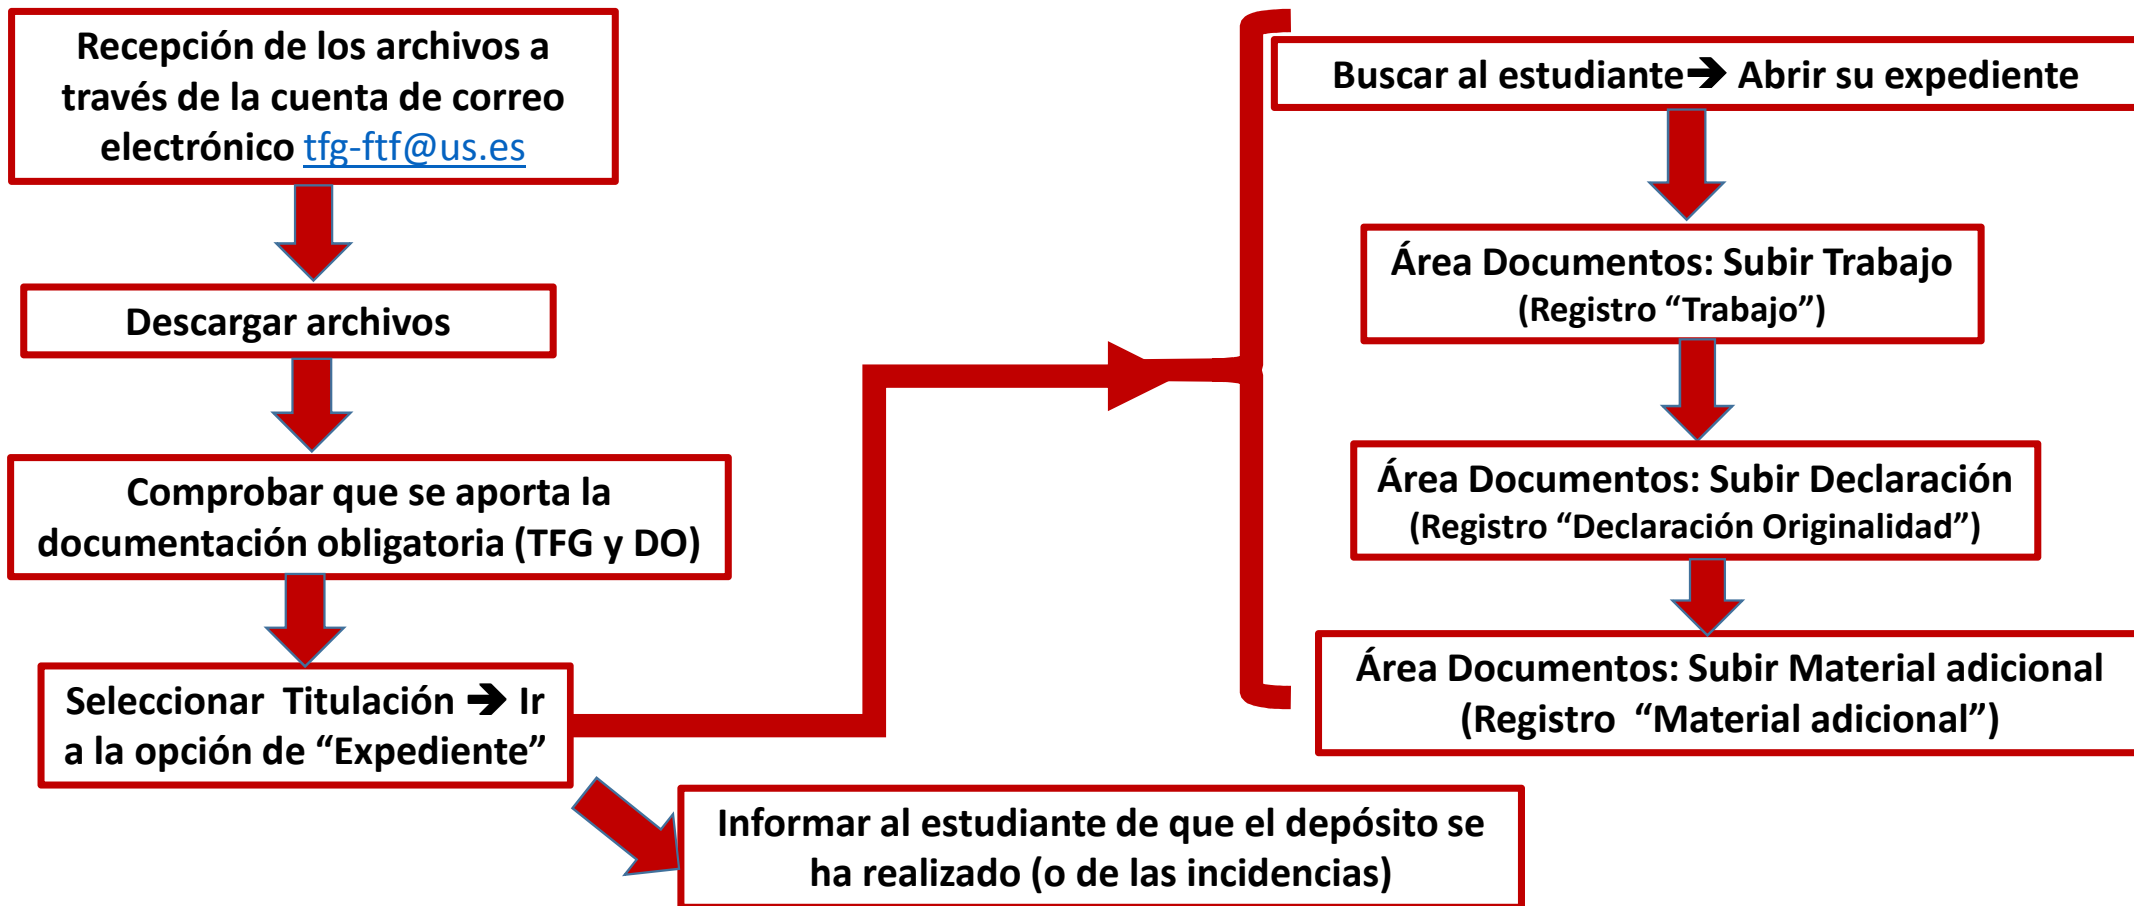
Recepción de los archivos a través de la cuenta de correo electrónico tfg-ftf@us.es

Descargar archivos

Comprobar que se aporta la documentación obligatoria (TFG y DO)

Seleccionar Titulación ➔ Ir a la opción de “Expediente”

Buscar al estudiante➔ Abrir su expediente

Área Documentos: Subir Trabajo (Registro “Trabajo”)

Área Documentos: Subir Declaración (Registro “Declaración Originalidad”)

Área Documentos: Subir Material adicional (Registro “Material adicional”)

Informar al estudiante de que el depósito se ha realizado (o de las incidencias)